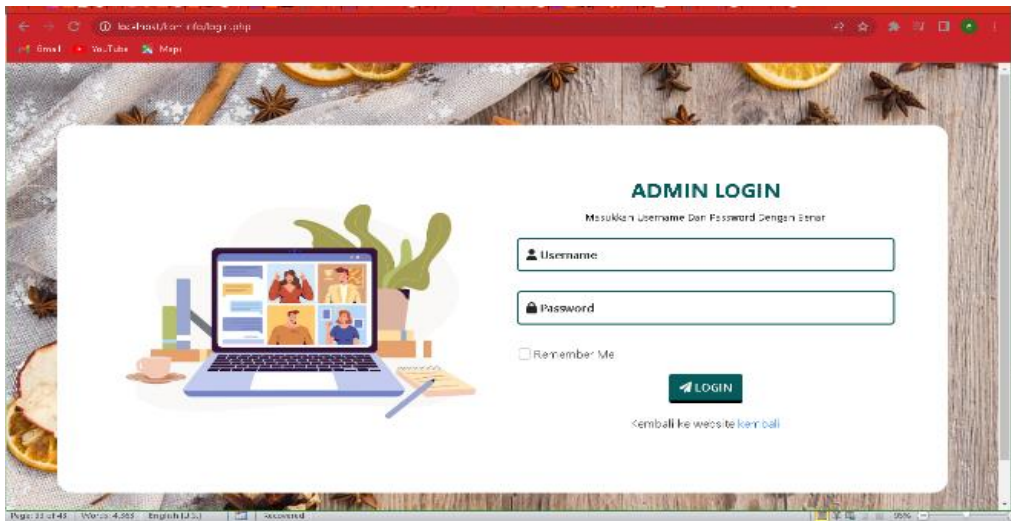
localhost/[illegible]/login.php

Gmail YouTube Maps

ADMIN LOGIN

Masukkan Username Dan Password Dengan Benar

Username

Password

Remember Me

LOGIN

Kembali ke website kembali

Page 33 of 45 Words: 4,565 English (U.S.) Recovered 95%